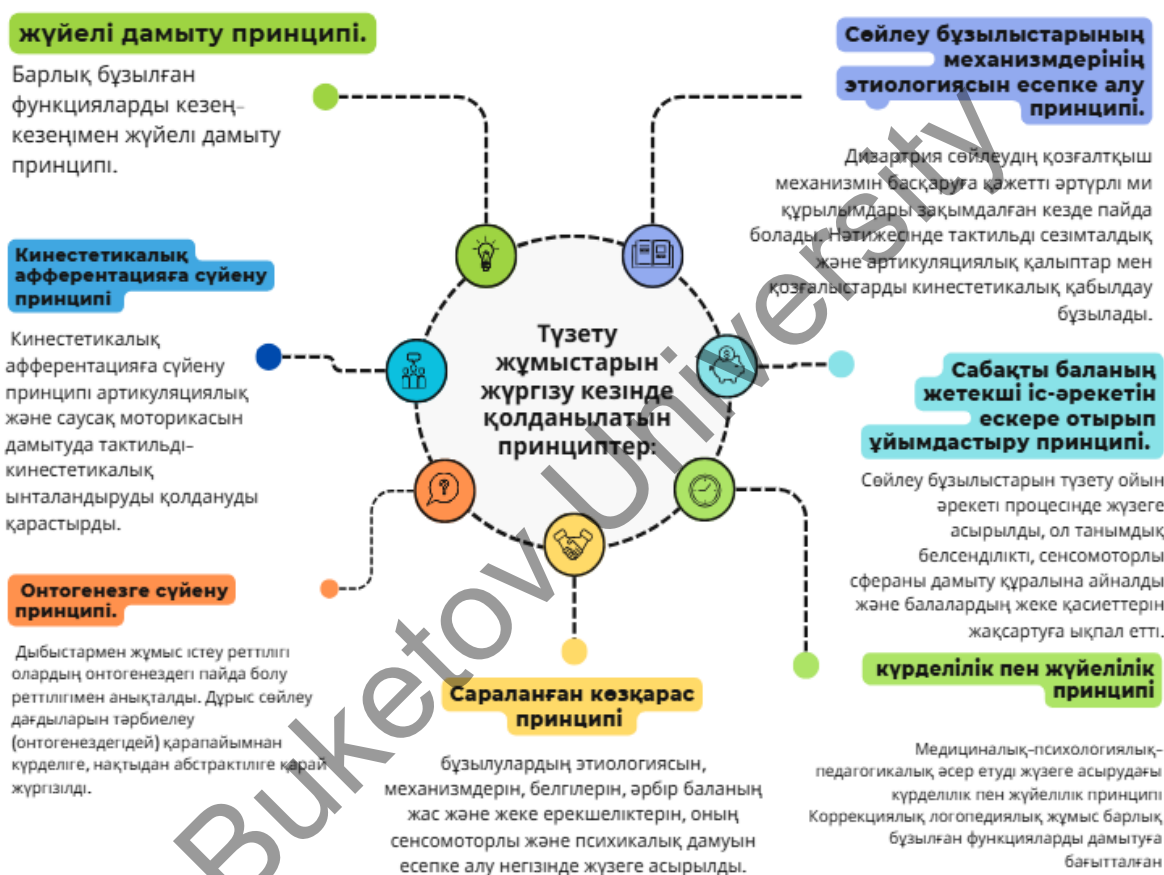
жүйелі дамыту принципі.

Барлық бұзылған функцияларды кезең-кезеңімен жүйелі дамыту принципі.

Сөйлеу бұзылыстарының механизмдерінің этиологиясын есепке алу принципі.

Дизартрия сөйлеудің қозғалтқыш механизмін басқаруға қажетті әртүрлі ми құрылымдары зақымдалған кезде пайда болады. Нәтижесінде тактильді сезімталдық және артикуляциялық қалыптар мен қозғалыстарды кинестетикалық қабылдау бұзылады.

Кинестетикалық афферентацияға сүйену принципі

Кинестетикалық афферентацияға сүйену принципі артикуляциялық және саусақ моторикасын дамытуда тактильді-кинестетикалық ынталандыруды қолдануды қарастырды.

Түзету жұмыстарын жүргізу кезінде қолданылатын принциптер:

Сабақты баланың жетекші іс-әрекетін ескере отырып ұйымдастыру принципі.

Сөйлеу бұзылыстарын түзету ойын әрекеті процесінде жүзеге асырылды, ол танымдық белсенділікті, сенсомоторлы сфераны дамыту құралына айналды және балалардың жеке қасиеттерін жақсартуға ықпал етті.

Онтогенезге сүйену принципі.

Дыбыстармен жұмыс істеу реттілігі олардың онтогенездегі пайда болу реттілігімен анықталды. Дұрыс сөйлеу дағдыларын тәрбиелеу (онтогенездегідей) қарапайымнан күрделіге, нақтыдан абстрактіліге қарай жүргізілді.

күрделілік пен жүйелілік принципі

Сараланған көзқарас принципі

бұзылулардың этиологиясын, механизмдерін, белгілерін, әрбір баланың жас және жеке ерекшеліктерін, оның сенсомоторлы және психикалық дамуын есепке алу негізінде жүзеге асырылды.

Медициналық-психологиялық-педагогикалық әсер етуді жүзеге асырудағы күрделілік пен жүйелілік принципі Коррекциялық логопедиялық жұмыс барлық бұзылған функцияларды дамытуға бағытталған

Buketov University